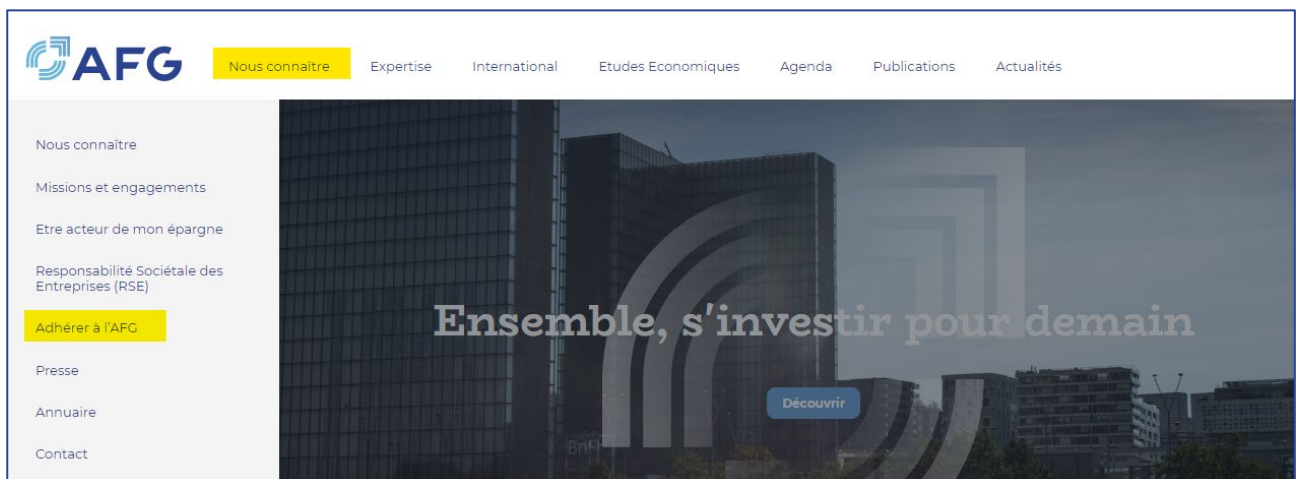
AFG

Nous connaitre Expertise International Etudes Economiques Agenda Publications Actualités

Nous connaître

Missions et engagements

Etre acteur de mon épargne

Responsabilité Sociétale des Entreprises (RSE)

Adhérer à l'AFG

Presse

Annuaire

Contact

Ensemble, s'investir pour demain

Découvrir

BnF